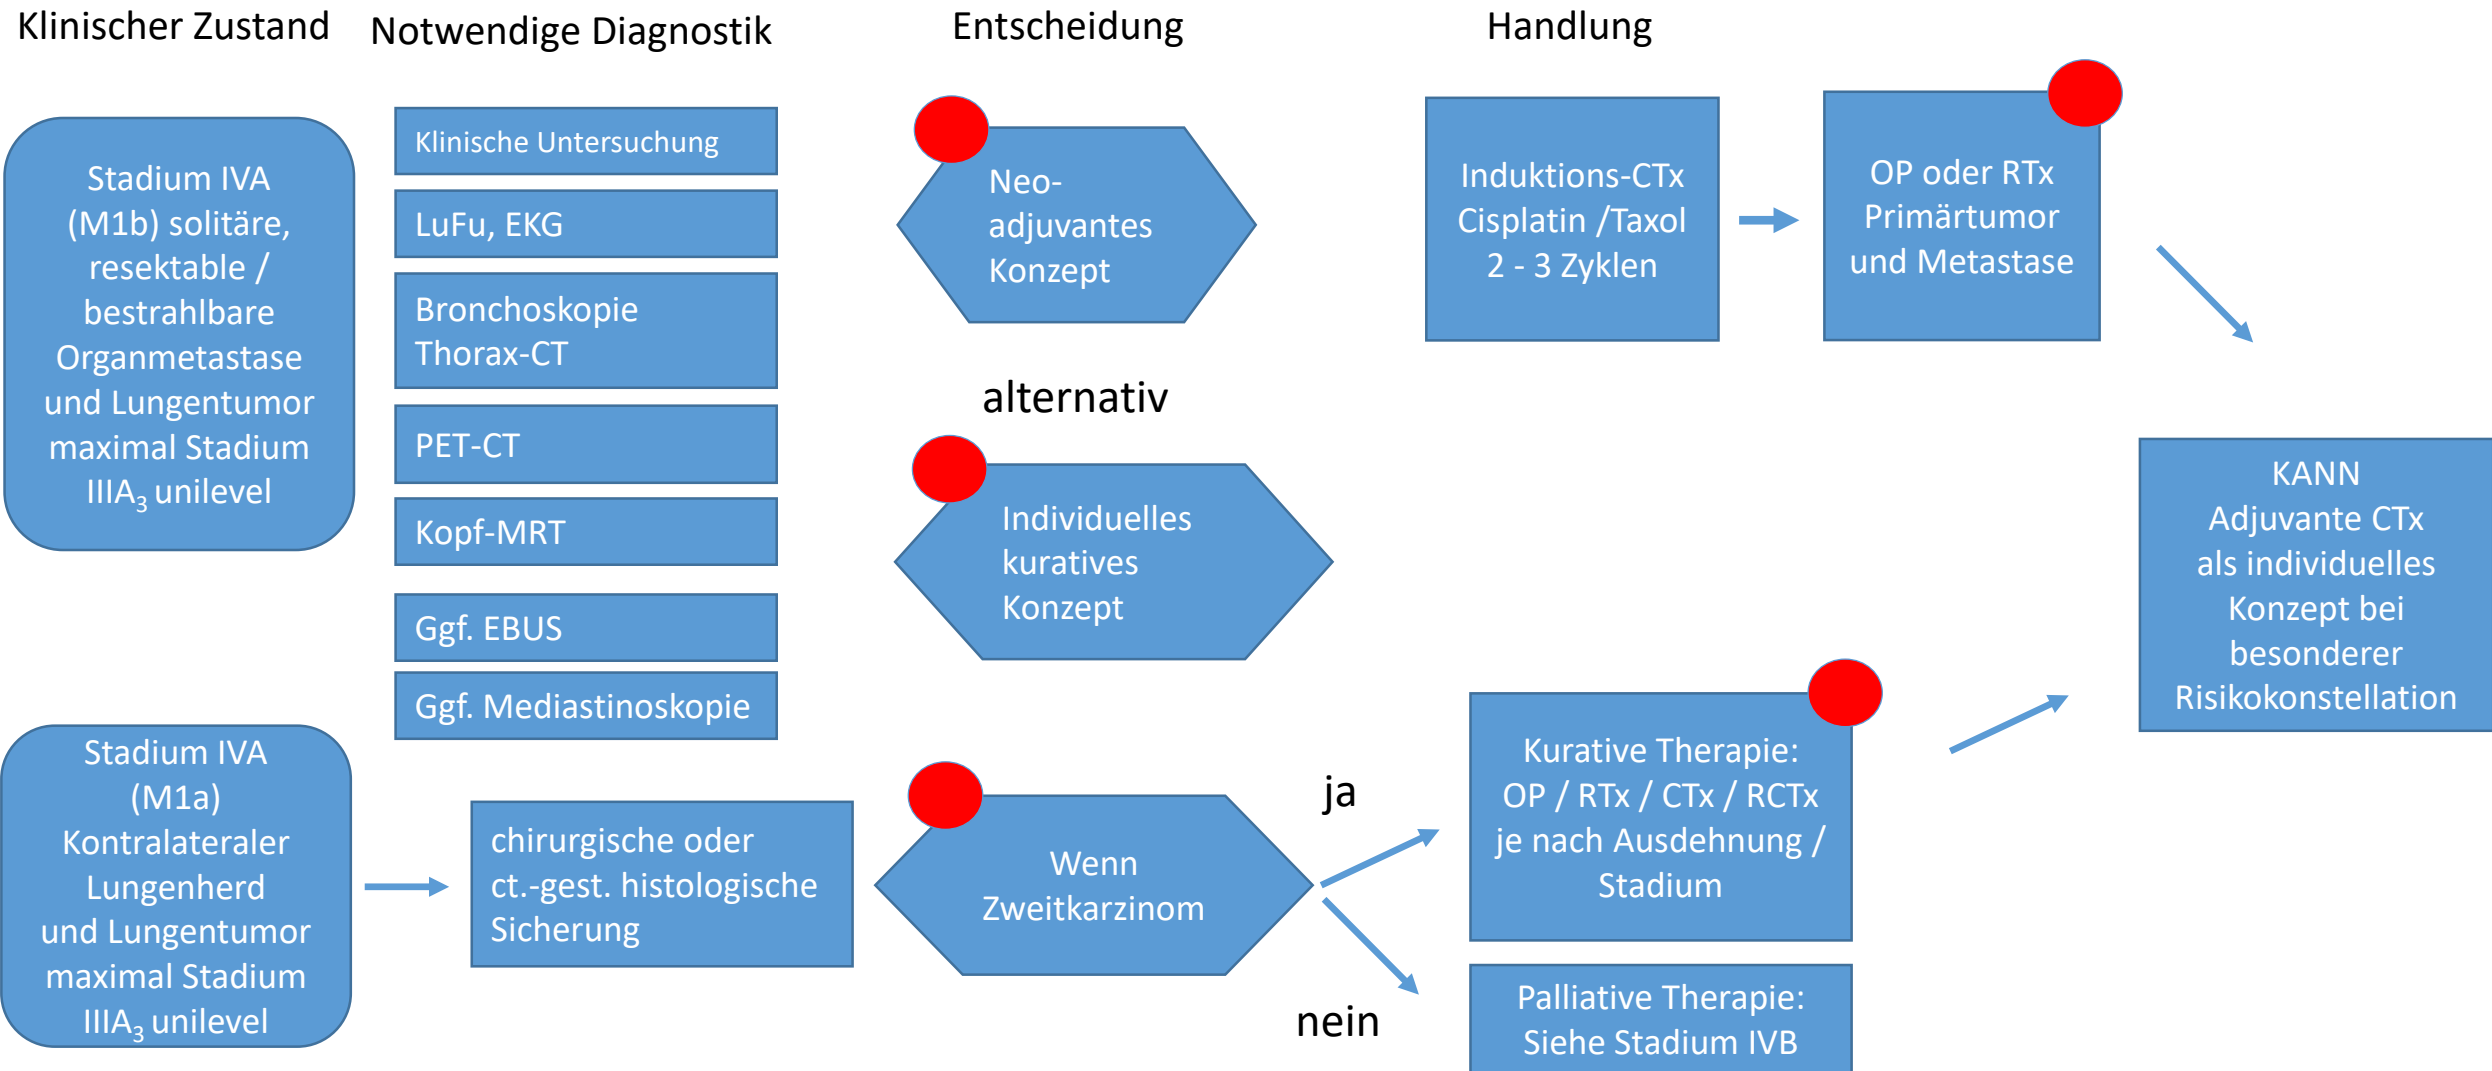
Klinischer Zustand

Notwendige Diagnostik

Entscheidung

Handlung

Stadium IVA (M1b) solitäre, resektable / bestrahlbare Organmetastase und Lungentumor maximal Stadium IIIA$_3$ unilevel

Klinische Untersuchung

LuFu, EKG

Bronchoskopie Thorax-CT

PET-CT

Kopf-MRT

Ggf. EBUS

Ggf. Mediastinoskopie

Neo-adjuvantes Konzept

alternativ

Individuelles kuratives Konzept

Induktions-CTx Cisplatin /Taxol 2 - 3 Zyklen

OP oder RTx Primärtumor und Metastase

KANN Adjuvante CTx als individuelles Konzept bei besonderer Risikokonstellation

Stadium IVA (M1a) Kontralateraler Lungenherd und Lungentumor maximal Stadium IIIA$_3$ unilevel

chirurgische oder ct.-gest. histologische Sicherung

Wenn Zweitkarzinom

ja

nein

Kurative Therapie: OP / RTx / CTx / RCTx je nach Ausdehnung / Stadium

Palliative Therapie: Siehe Stadium IVB